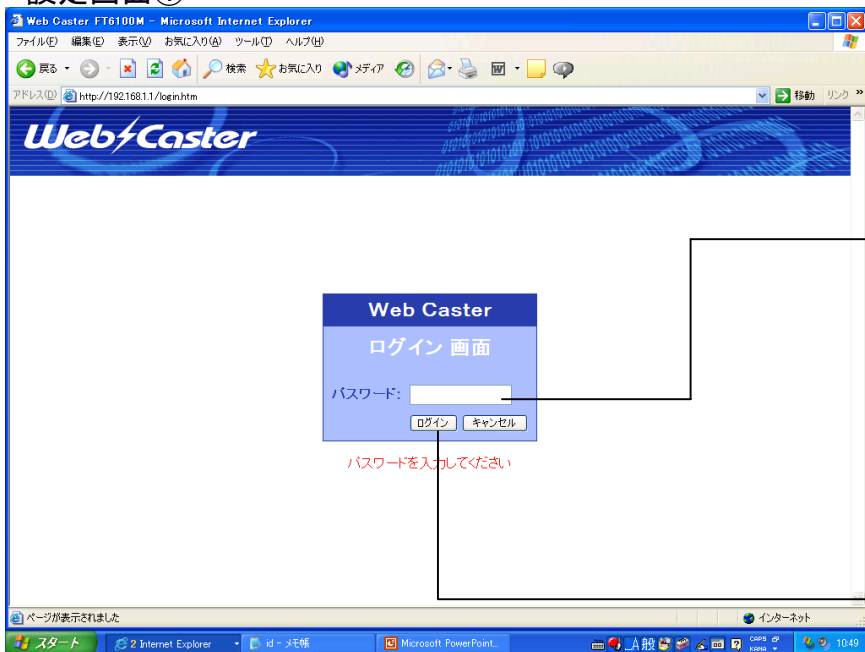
設定画面③

Web Caster FT6100M - Microsoft Internet Explorer

ファイル(F) 編集(E) 表示(V) お気に入り(A) ツール(T) ヘルプ(H)

戻る 検索 お気に入り メディア

アドレス(D) http://192.168.1.1/login.htm

移動 リンク »

WebCaster

Web Caster

ログイン 画面

パスワード:

ログイン キャンセル

パスワードを入力してください

ページが表示されました

インターネット

スタート 2 Internet Explorer id - メモ帳 Microsoft PowerPoint... A 般 CAPS KANA 10:49